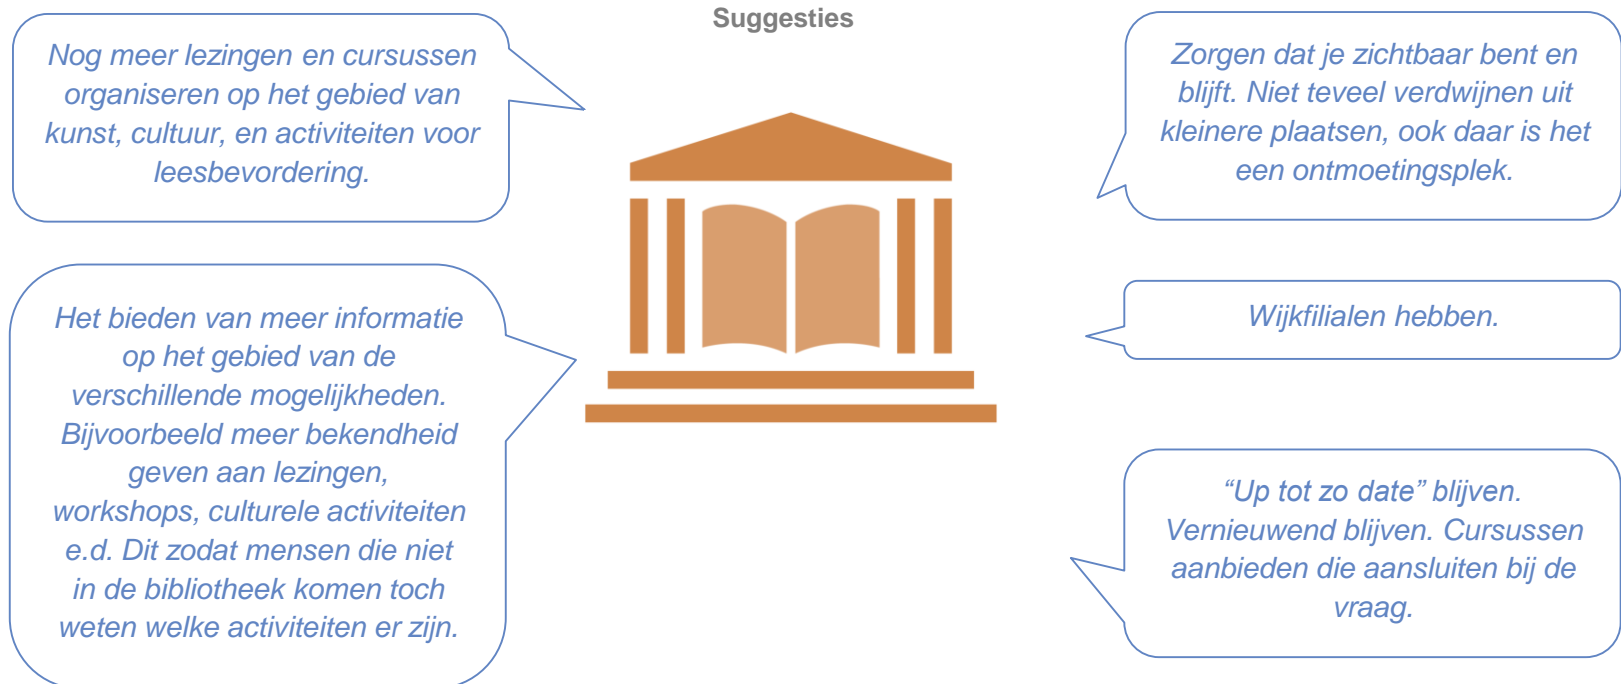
Suggesties

Nog meer lezingen en cursussen organiseren op het gebied van kunst, cultuur, en activiteiten voor leesbevordering.

Het bieden van meer informatie op het gebied van de verschillende mogelijkheden. Bijvoorbeeld meer bekendheid geven aan lezingen, workshops, culturele activiteiten e.d. Dit zodat mensen die niet in de bibliotheek komen toch weten welke activiteiten er zijn.

Zorgen dat je zichtbaar bent en blijft. Niet teveel verdwijnen uit kleinere plaatsen, ook daar is het een ontmoetingsplek.

Wijkfilialen hebben.

“Up tot zo date” blijven. Vernieuwend blijven. Cursussen aanbieden die aansluiten bij de vraag.